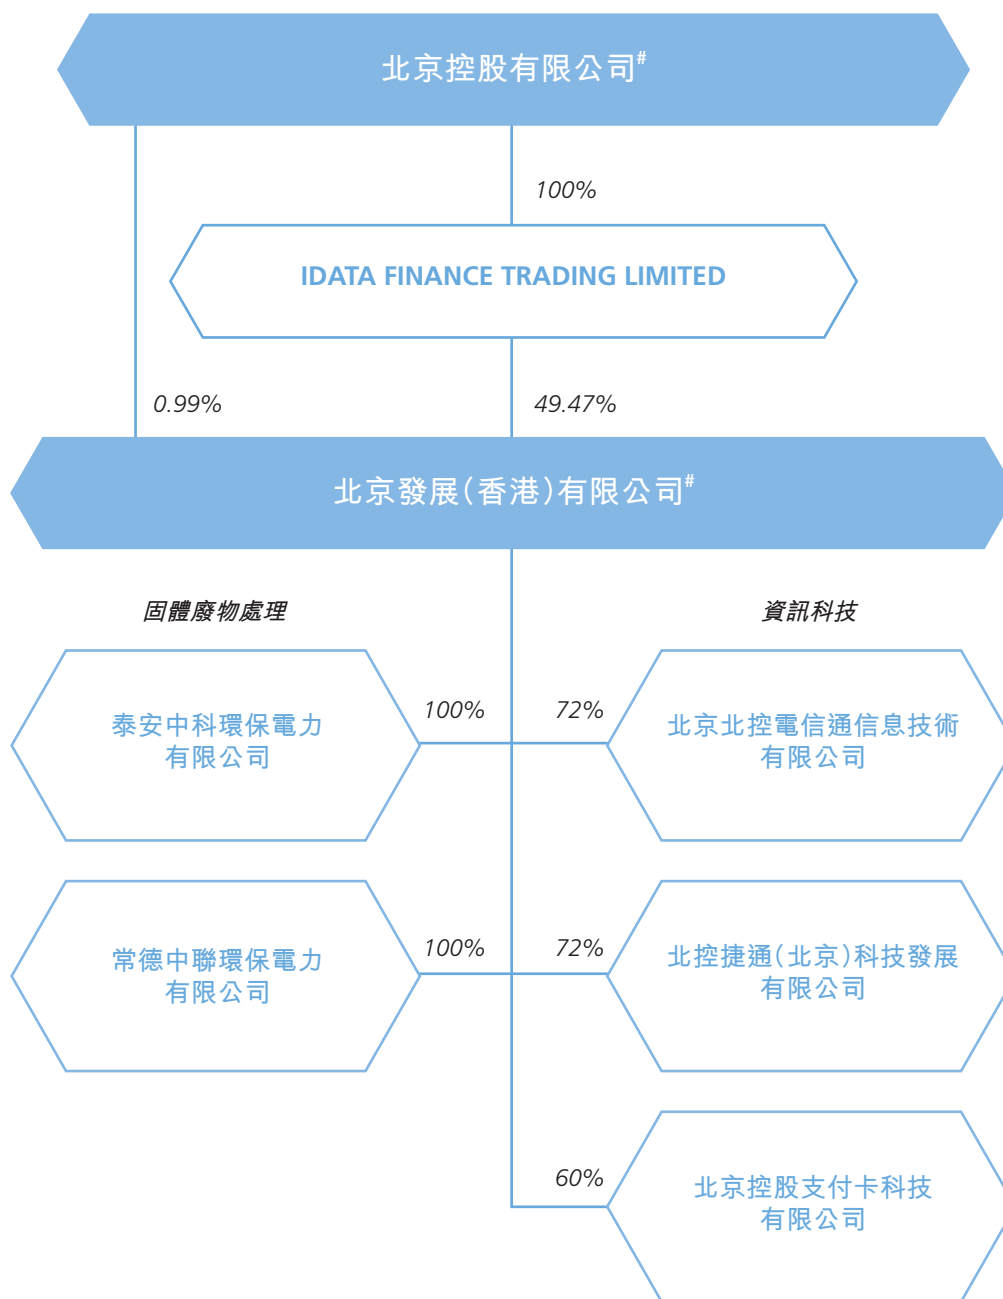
北京控股有限公司#

100%

IDATA FINANCE TRADING LIMITED

0.99%

49.47%

北京發展(香港)有限公司#

固體廢物處理

資訊科技

泰安中科環保電力有限公司

100%

72%

北京北控電信通信息技術有限公司

常德中聯環保電力有限公司

100%

72%

北控捷通(北京)科技發展有限公司

60%

北京控股支付卡科技有限公司